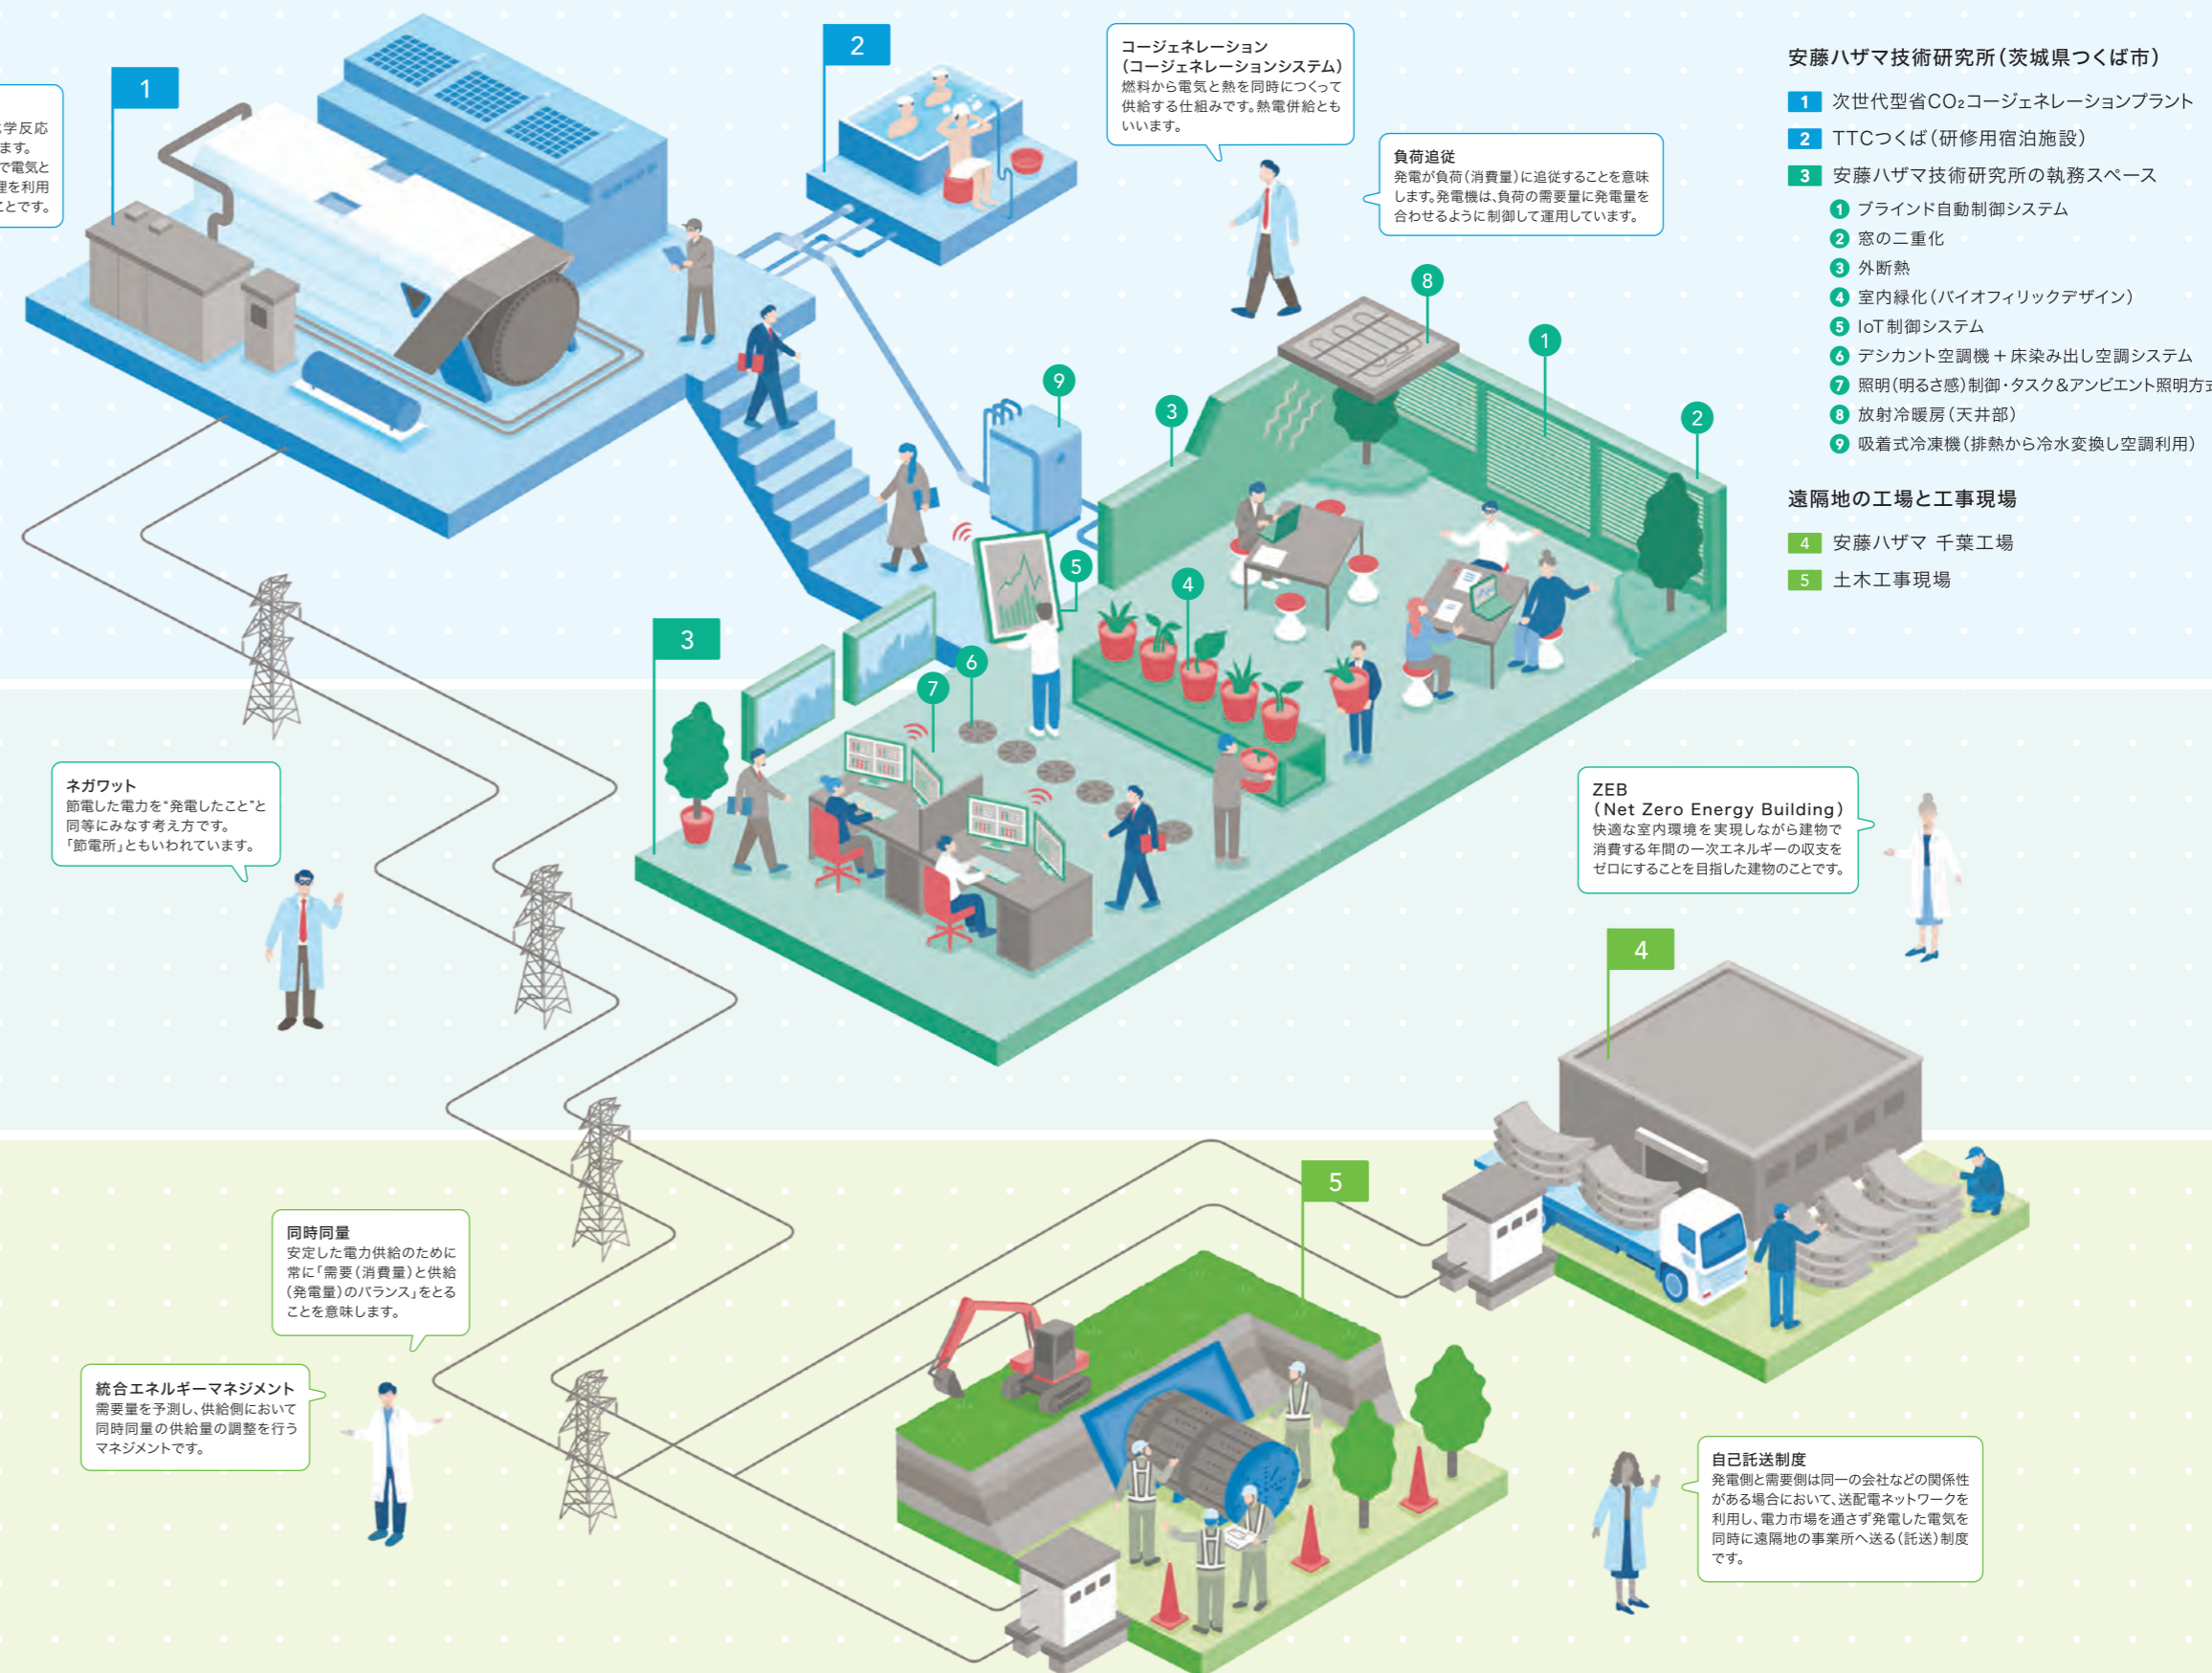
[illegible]学反応
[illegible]ます。
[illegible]で電気と
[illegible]理を利用
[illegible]ことです。

1

2

コージェネレーション
(コージェネレーションシステム)
燃料から電気と熱を同時につくって供給する仕組みです。熱電併給ともいいます。

負荷追従
発電が負荷(消費量)に追従することを意味します。発電機は、負荷の需要量に発電量を合わせるように制御して運用しています。

安藤ハザマ技術研究所(茨城県つくば市)

1 次世代型省$CO_2$コージェネレーションプラント
2 TTCつくば(研修用宿泊施設)
3 安藤ハザマ技術研究所の執務スペース
1 ブラインド自動制御システム
2 窓の二重化
3 外断熱
4 室内緑化(バイオフィリックデザイン)
5 IoT制御システム
6 デシカント空調機＋床染み出し空調システム
7 照明(明るさ感)制御・タスク&アンビエント照明方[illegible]
8 放射冷暖房(天井部)
9 吸着式冷凍機(排熱から冷水変換し空調利用)

遠隔地の工場と工事現場

4 安藤ハザマ 千葉工場
5 土木工事現場

8
1
9
3
2
5
4
3
6
7

ネガワット
節電した電力を"発電したこと"と同等にみなす考え方です。「節電所」ともいわれています。

ZEB
(Net Zero Energy Building)
快適な室内環境を実現しながら建物で消費する年間の一次エネルギーの収支をゼロにすることを目指した建物のことです。

4

5

同時同量
安定した電力供給のために常に「需要(消費量)と供給(発電量)のバランス」をとることを意味します。

統合エネルギーマネジメント
需要量を予測し、供給側において同時同量の供給量の調整を行うマネジメントです。

自己託送制度
発電側と需要側は同一の会社などの関係性がある場合において、送配電ネットワークを利用し、電力市場を通さず発電した電気を同時に遠隔地の事業所へ送る(託送)制度です。